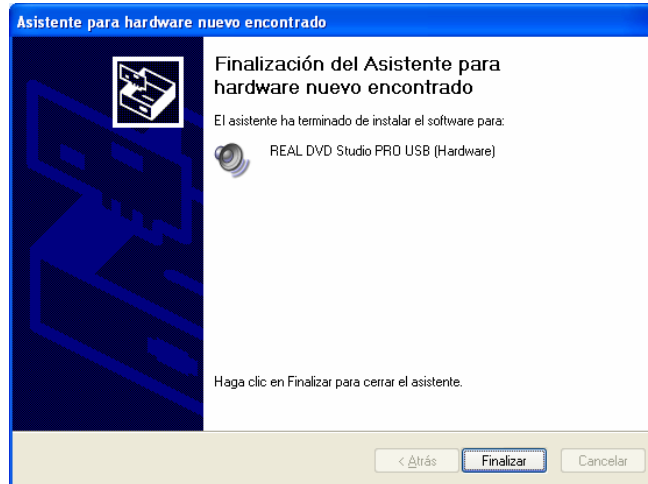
Asistente para hardware nuevo encontrado

Finalización del Asistente para hardware nuevo encontrado

El asistente ha terminado de instalar el software para:

REAL DVD Studio PRO USB (Hardware)

Haga clic en Finalizar para cerrar el asistente.

< Atrás

Finalizar

Cancelar